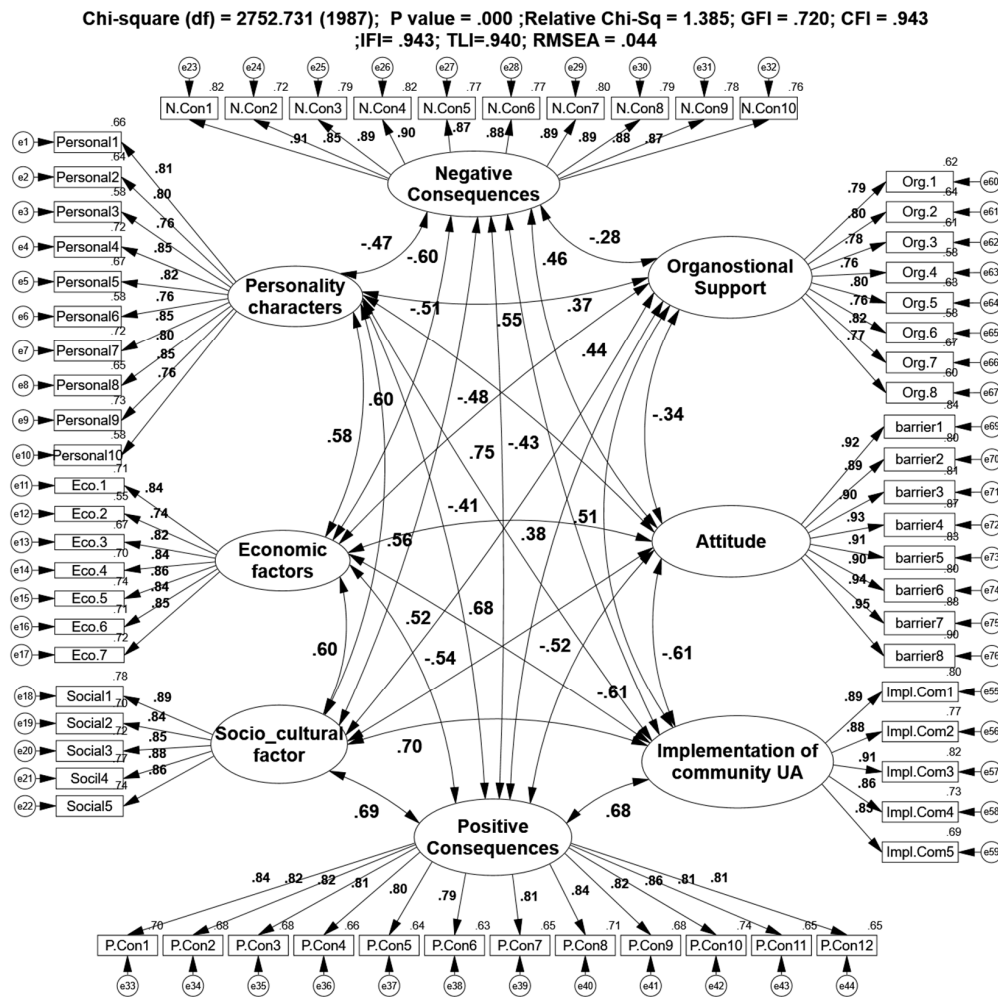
Chi-square (df) = 2752.731 (1987); P value = .000 ;Relative Chi-Sq = 1.385; GFI = .720; CFI = .943 ;IFI= .943; TLI=.940; RMSEA = .044

e23 .82 e24 .72 e25 .79 e26 .82 e27 .77 e28 .77 e29 .80 e30 .79 e31 .78 e32 .76

N.Con1 N.Con2 N.Con3 N.Con4 N.Con5 N.Con6 N.Con7 N.Con8 N.Con9 N.Con10

.91 .85 .89 .90 .87 .88 .89 .89 .88 .87

Negative Consequences

e1 Personal1 .66 .81
e2 Personal2 .64 .80
e3 Personal3 .58 .76
e4 Personal4 .72 .85
e5 Personal5 .67 .82
e6 Personal6 .58 .76
e7 Personal7 .72 .85
e8 Personal8 .65 .80
e9 Personal9 .73 .85
e10 Personal10 .58 .76

Personality characters

-.47 -.60 -.28 .46 -.51 .55 .37 .44 -.48 .60 .58 -.34 .75 -.43 -.41 .51 .56 .38 .52 .68 .60 -.54 -.52 -.61 -.61 .70 .69 .68

Org.1 .62 .79 e60
Org.2 .64 .80 e61
Org.3 .61 .78 e62
Org.4 .58 .76 e63
Org.5 .63 .80 e64
Org.6 .58 .76 e65
Org.7 .67 .82 e66
Org.8 .60 .77 e67

Organostional Support

barrier1 .84 .92 e69
barrier2 .80 .89 e70
barrier3 .81 .90 e71
barrier4 .87 .93 e72
barrier5 .83 .91 e73
barrier6 .80 .90 e74
barrier7 .88 .94 e75
barrier8 .90 .95 e76

Attitude

e11 Eco.1 .71 .84
e12 Eco.2 .55 .74
e13 Eco.3 .67 .82
e14 Eco.4 .70 .84
e15 Eco.5 .74 .86
e16 Eco.6 .71 .84
e17 Eco.7 .72 .85

Economic factors

e18 Social1 .78 .89
e19 Social2 .70 .84
e20 Social3 .72 .85
e21 Socil4 .77 .88
e22 Social5 .74 .86

Socio_cultural factor

Impl.Com1 .80 .89 e55
Impl.Com2 .77 .88 e56
Impl.Com3 .82 .91 e57
Impl.Com4 .73 .86 e58
Impl.Com5 .69 .83 e59

Implementation of community UA

Positive Consequences

.84 .82 .82 .81 .80 .79 .81 .84 .82 .86 .81 .81

P.Con1 .70 e33
P.Con2 .68 e34
P.Con3 .68 e35
P.Con4 .66 e36
P.Con5 .64 e37
P.Con6 .63 e38
P.Con7 .65 e39
P.Con8 .71 e40
P.Con9 .68 e41
P.Con10 .74 e42
P.Con11 .65 e43
P.Con12 .65 e44